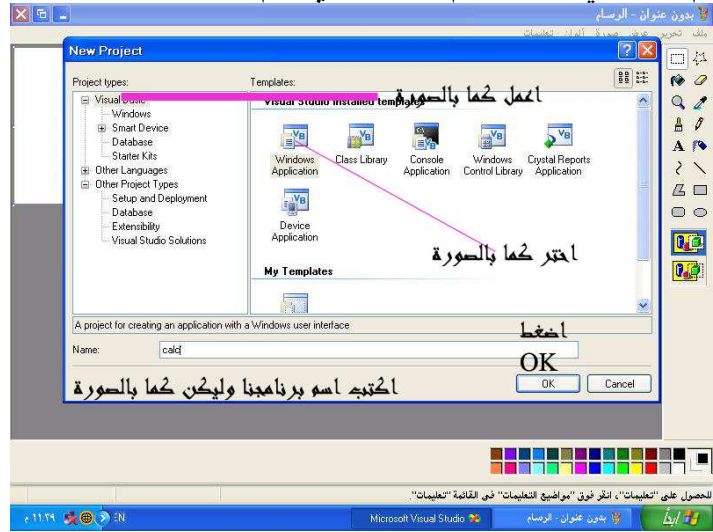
بدون عنوان - الرسام
ملف تحرير عرض صورة ألوان تعليمات

New Project

Project types:
Visual Basic
Windows
Smart Device
Database
Starter Kits
Other Languages
Other Project Types
Setup and Deployment
Database
Extensibility
Visual Studio Solutions

Templates:
Visual Studio installed templates
Windows Application
Class Library
Console Application
Windows Control Library
Crystal Reports Application
Device Application
My Templates

اعمل كما بالصورة

اختر كما بالصورة

A project for creating an application with a Windows user interface

Name: calc

اضغط
OK

اكتب اسم برنامجنا وليكن كما بالصورة

OK
Cancel

للحصول على "تعليمات"، انقر فوق "مواضيع التعليمات" في القائمة "تعليمات"

Microsoft Visual Studio
بدون عنوان - الرسام
EN
١١:٢٩ م